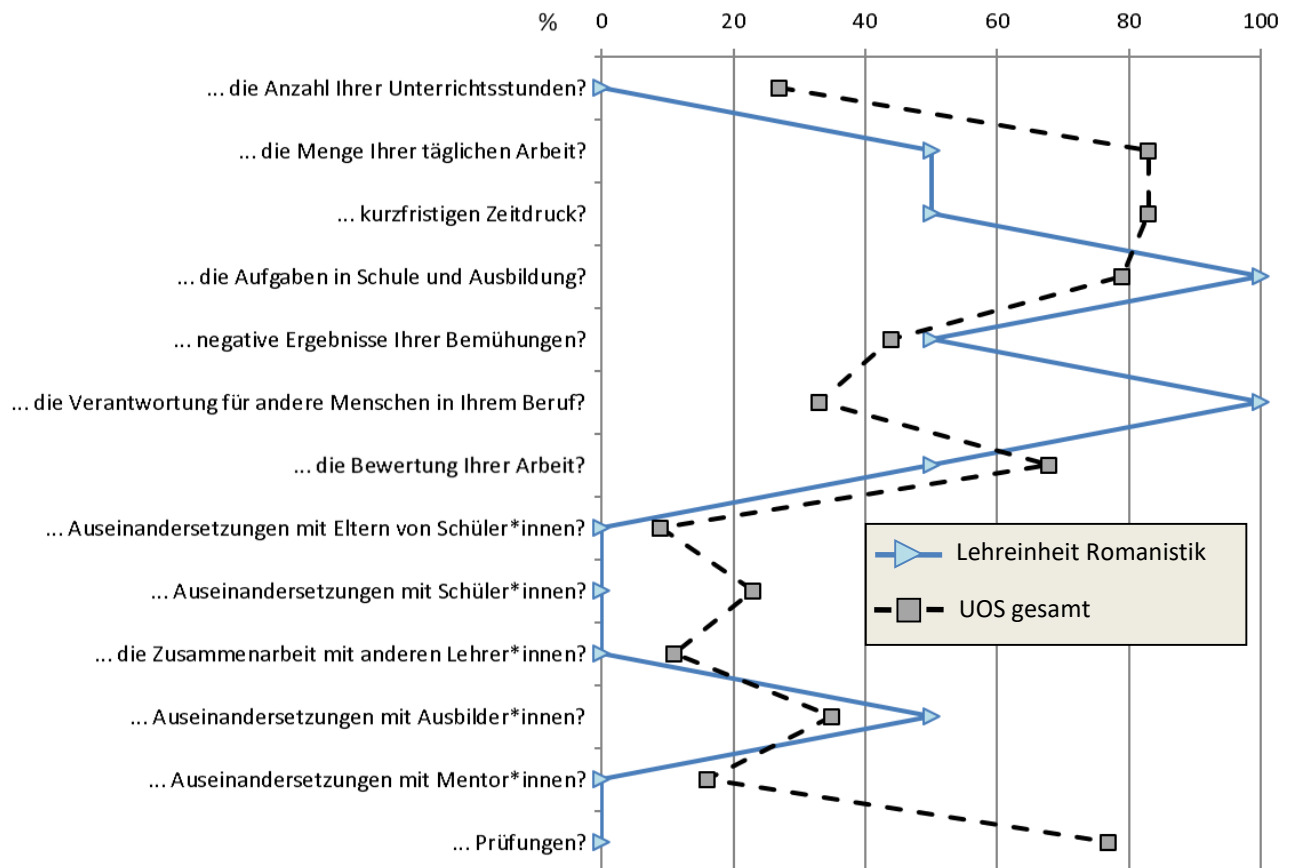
% 0 20 40 60 80 100

... die Anzahl Ihrer Unterrichtsstunden?

... die Menge Ihrer täglichen Arbeit?

... kurzfristigen Zeitdruck?

... die Aufgaben in Schule und Ausbildung?

... negative Ergebnisse Ihrer Bemühungen?

... die Verantwortung für andere Menschen in Ihrem Beruf?

... die Bewertung Ihrer Arbeit?

... Auseinandersetzungen mit Eltern von Schüler*innen?

... Auseinandersetzungen mit Schüler*innen?

... die Zusammenarbeit mit anderen Lehrer*innen?

... Auseinandersetzungen mit Ausbilder*innen?

... Auseinandersetzungen mit Mentor*innen?

... Prüfungen?

Lehreinheit Romanistik

UOS gesamt